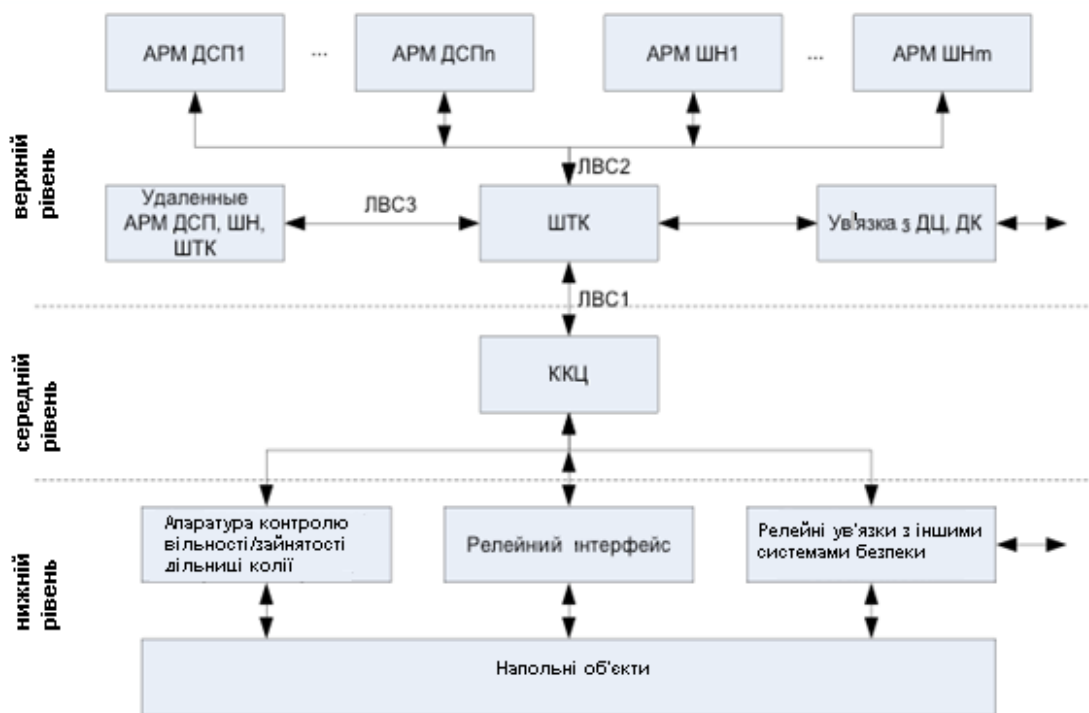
АРМ ДСП1 ... АРМ ДСПn АРМ ШН1 ... АРМ ШНm

верхній рівень

ЛВС2

Удаленные АРМ ДСП, ШН, ШТК

ЛВС3

ШТК

Ув'язка з ДЦ, ДК

ЛВС1

середній рівень

ККЦ

нижній рівень

Апаратура контролю вільності/зайнятості дільниці колії

Релейний інтерфейс

Релейні ув'язки з іншими системами безпеки

Напольні об'єкти